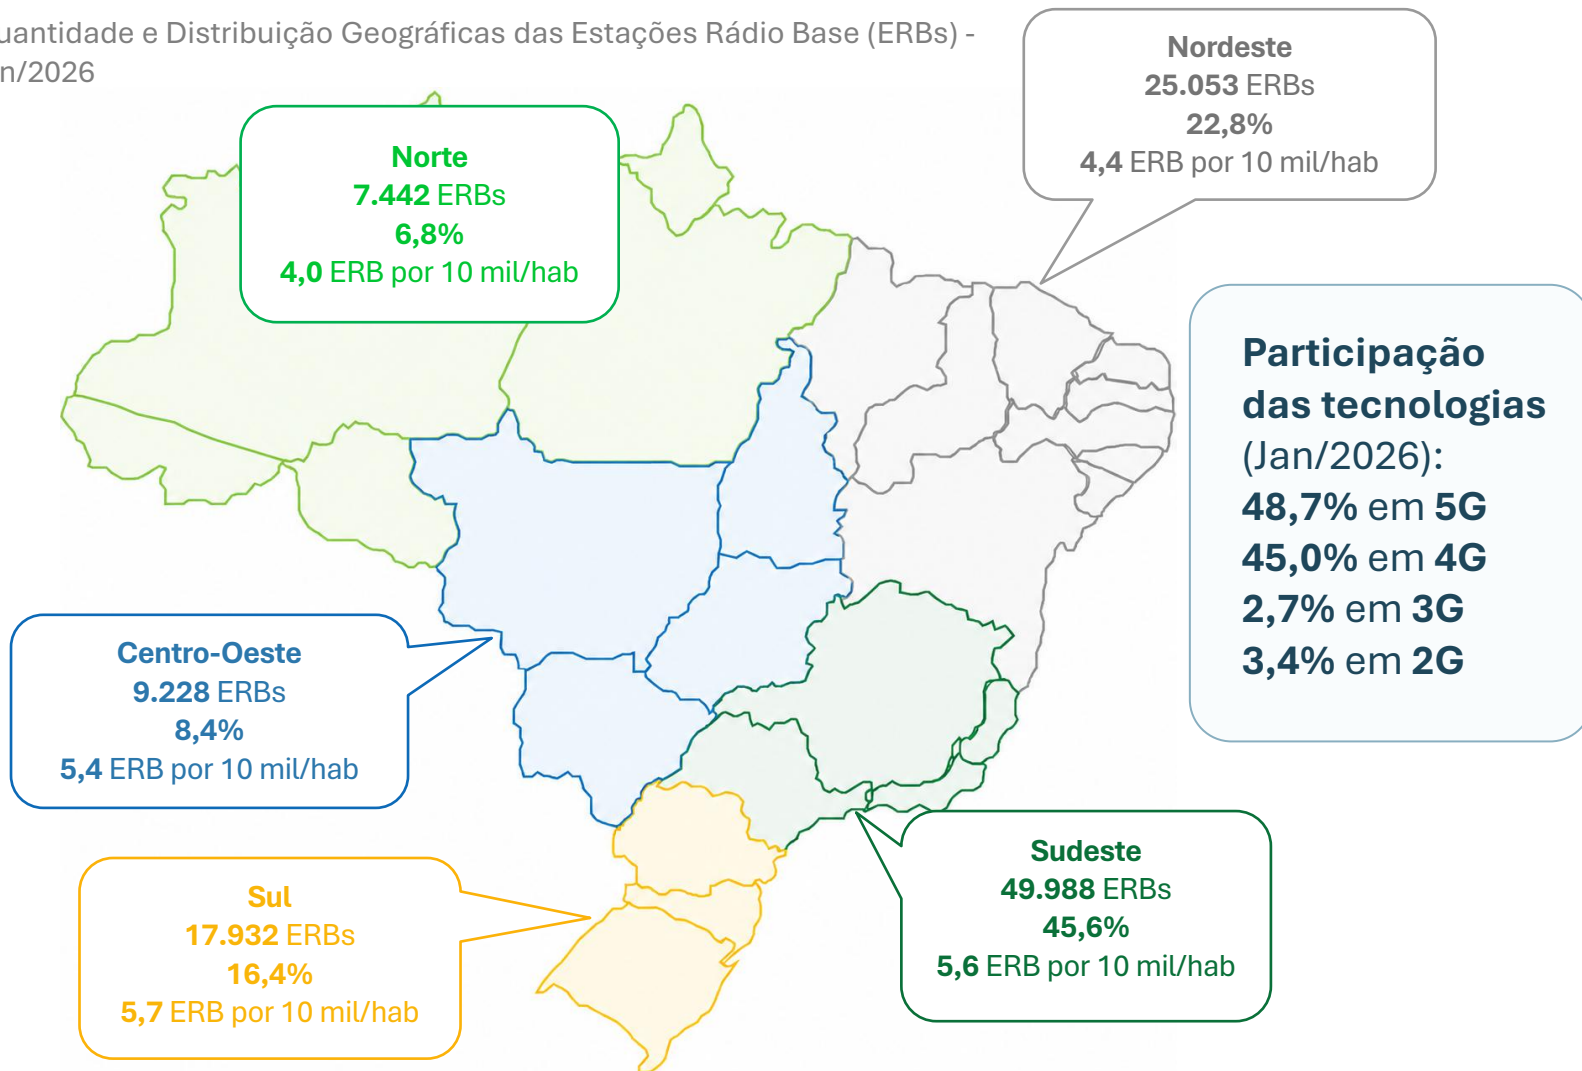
uantidade e Distribuição Geográficas das Estações Rádio Base (ERBs) - n/2026

Norte
7.442 ERBs
6,8%
4,0 ERB por 10 mil/hab

Nordeste
25.053 ERBs
22,8%
4,4 ERB por 10 mil/hab

Participação das tecnologias (Jan/2026):
48,7% em 5G
45,0% em 4G
2,7% em 3G
3,4% em 2G

Centro-Oeste
9.228 ERBs
8,4%
5,4 ERB por 10 mil/hab

Sul
17.932 ERBs
16,4%
5,7 ERB por 10 mil/hab

Sudeste
49.988 ERBs
45,6%
5,6 ERB por 10 mil/hab